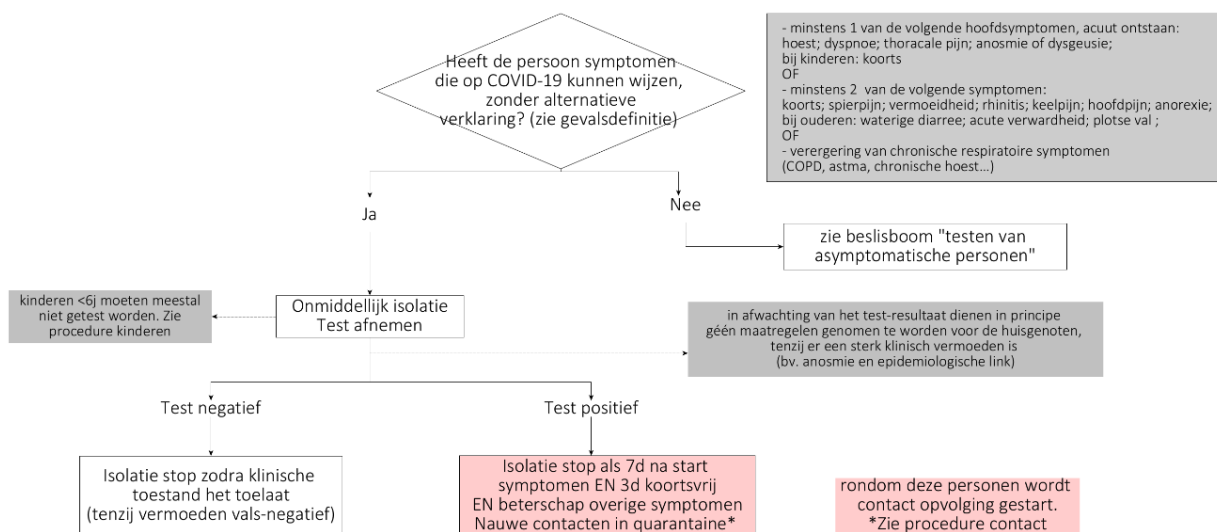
Heeft de persoon symptomen die op COVID-19 kunnen wijzen, zonder alternatieve verklaring? (zie gevalsdefinitie)

- minstens 1 van de volgende hoofdsymptomen, acuut ontstaan:
hoest; dyspnoe; thoracale pijn; anosmie of dysgeusie;
bij kinderen: koorts
OF
- minstens 2 van de volgende symptomen:
koorts; spierpijn; vermoeidheid; rhinitis; keelpijn; hoofdpijn; anorexie;
bij ouderen: waterige diarree; acute verwardheid; plotse val ;
OF
- verergering van chronische respiratoire symptomen
(COPD, astma, chronische hoest…)

Ja

Nee

zie beslisboom "testen van asymptomatische personen"

kinderen <6j moeten meestal niet getest worden. Zie procedure kinderen

Onmiddellijk isolatie
Test afnemen

in afwachting van het test-resultaat dienen in principe géén maatregelen genomen te worden voor de huisgenoten, tenzij er een sterk klinisch vermoeden is
(bv. anosmie en epidemiologische link)

Test negatief

Test positief

Isolatie stop zodra klinische toestand het toelaat
(tenzij vermoeden vals-negatief)

Isolatie stop als 7d na start symptomen EN 3d koortsvrij EN beterschap overige symptomen
Nauwe contacten in quarantaine*

rondom deze personen wordt contact opvolging gestart.
*Zie procedure contact